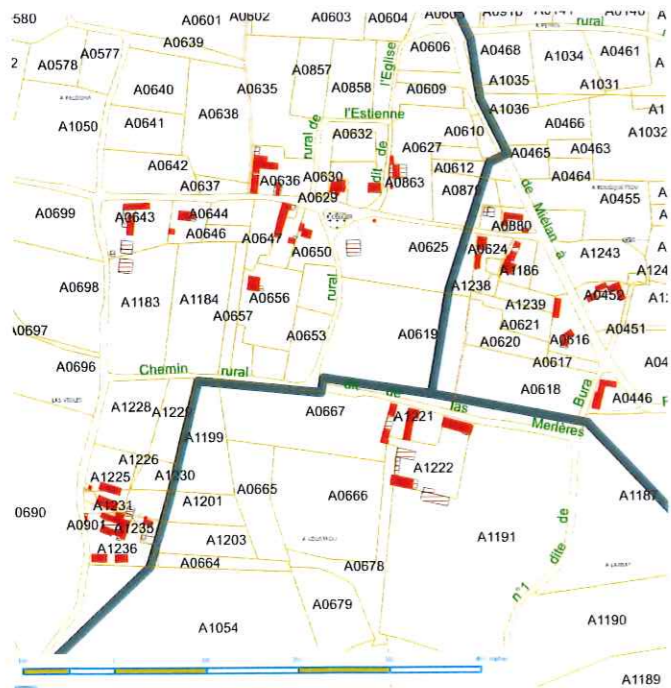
580 A0601 A0602 A0603 A0604 A0605 A0910 rural A0140

2 A0578 A0577 A0639 A0606 A0468 A1034 A0461

A0640 A0635 A0857 A0858 l'Eglise A1035 A1031

A1050 A0641 A0638 l'Estienne A0609 A1036 A0466 A1032

A0642 rural de A0632 dite de A0627 A0610 A0465 A0463

A0637 A0636 A0630 A0863 A0612 A0870 A0464 A0455

A0699 A0643 A0644 A0629 A0880 de Miélan à

A0646 A0647 A0625 A0624 A1243 A124

A0650 A1186

A0698 A1183 A1184 A0656 rural A1238 A0458 A12

A0657 A1239

A0697 A0653 A0619 A0621 A0451

A0616 A0620

A0696 Chemin rural A0617 A04

dit de las A0618 Bura A0446

A1228 A1225 A0667 A1221 Merlères

A1199

A1226 A1222

A1225 A1030 A0665 A0666 A1187

0690 A1231 A1201 A1191

A0901 A1235 dite de

A1236 A1203

A0664 A0678 n°1

A0679 A1190

A1054

A1189